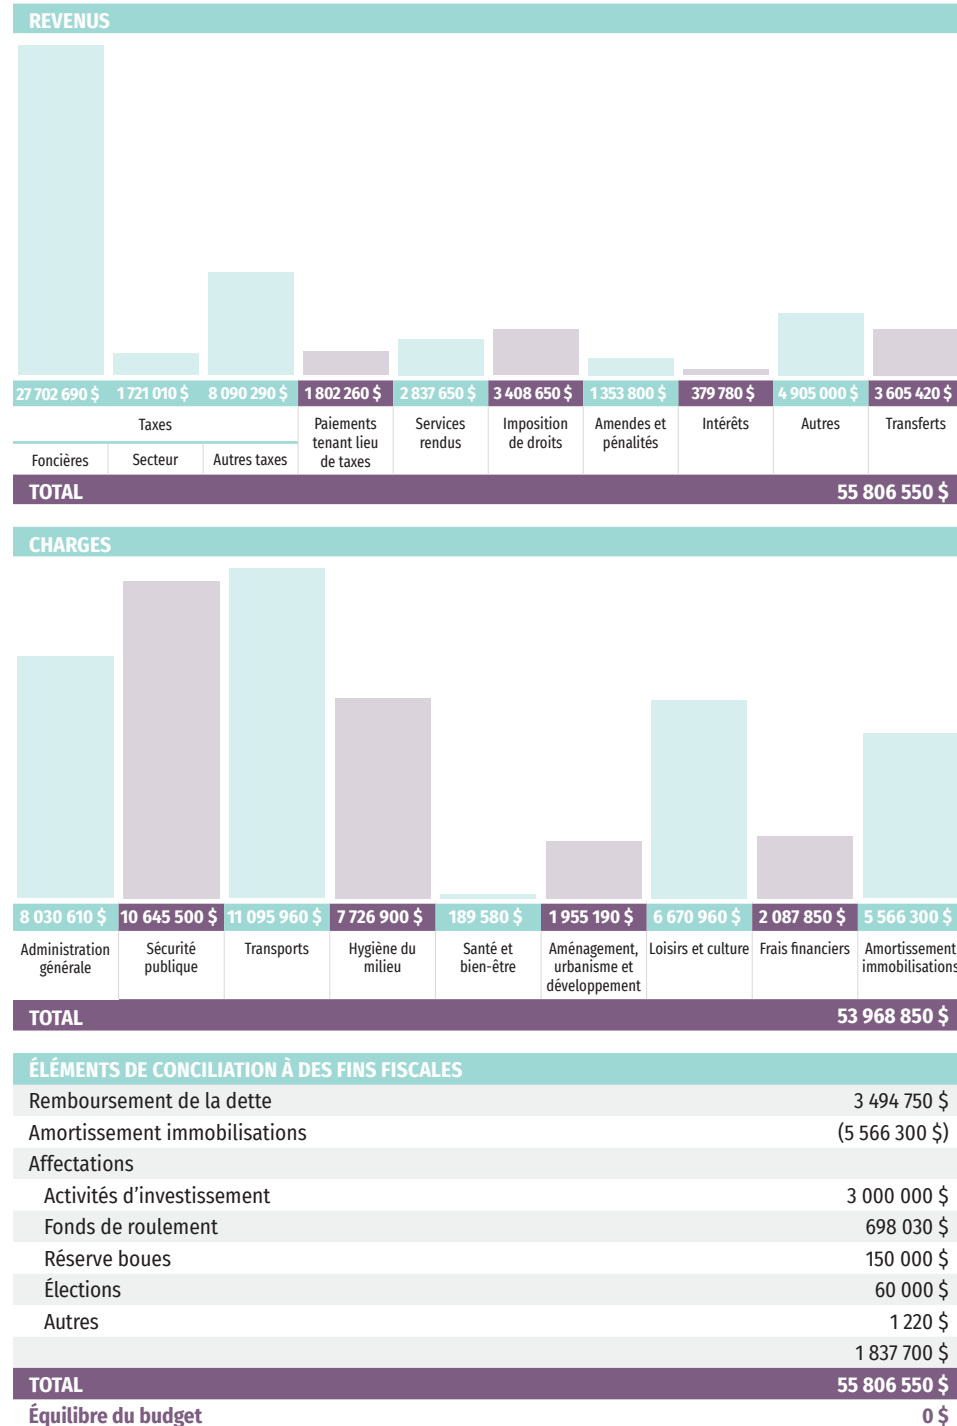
REVENUS

| 27 702 690 $ | 1 721 010 $ | 8 090 290 $ | 1 802 260 $ | 2 837 650 $ | 3 408 650 $ | 1 353 800 $ | 379 780 $ | 4 905 000 $ | 3 605 420 $ |
|---|---|---|---|---|---|---|---|---|---|
| Taxes | | | Paiements tenant lieu de taxes | Services rendus | Imposition de droits | Amendes et pénalités | Intérêts | Autres | Transferts |
| Foncières | Secteur | Autres taxes | | | | | | | |

TOTAL 55 806 550 $

CHARGES

| 8 030 610 $ | 10 645 500 $ | 11 095 960 $ | 7 726 900 $ | 189 580 $ | 1 955 190 $ | 6 670 960 $ | 2 087 850 $ | 5 566 300 $ |
|---|---|---|---|---|---|---|---|---|
| Administration générale | Sécurité publique | Transports | Hygiène du milieu | Santé et bien-être | Aménagement, urbanisme et développement | Loisirs et culture | Frais financiers | Amortissement immobilisations |

TOTAL 53 968 850 $

ÉLÉMENTS DE CONCILIATION À DES FINS FISCALES

| | |
|---|---|
| Remboursement de la dette | 3 494 750 $ |
| Amortissement immobilisations | (5 566 300 $) |
| Affectations | |
| Activités d'investissement | 3 000 000 $ |
| Fonds de roulement | 698 030 $ |
| Réserve boues | 150 000 $ |
| Élections | 60 000 $ |
| Autres | 1 220 $ |
| | 1 837 700 $ |
| TOTAL | 55 806 550 $ |
| Équilibre du budget | 0 $ |